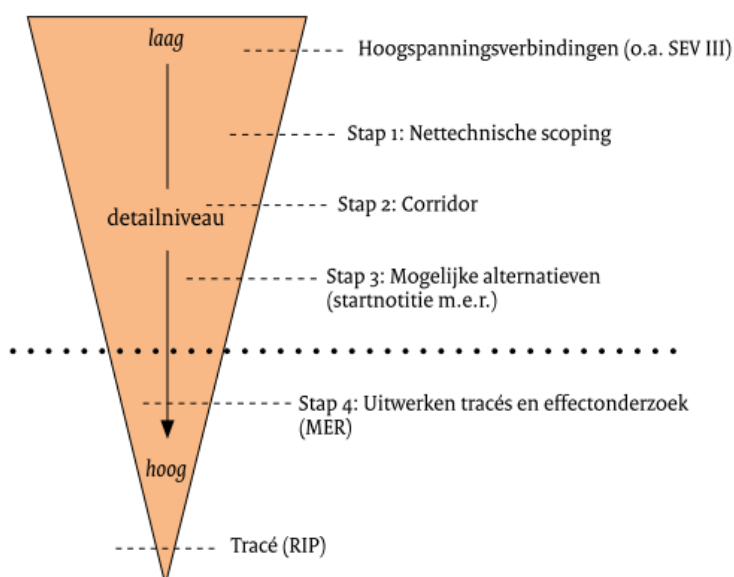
laag

Hoogspanningsverbindingen (o.a. SEV III)

Stap 1: Nettechnische scoping

Stap 2: Corridor

detailniveau

Stap 3: Mogelijke alternatieven (startnotitie m.e.r.)

Stap 4: Uitwerken tracés en effectonderzoek (MER)

hoog

Tracé (RIP)